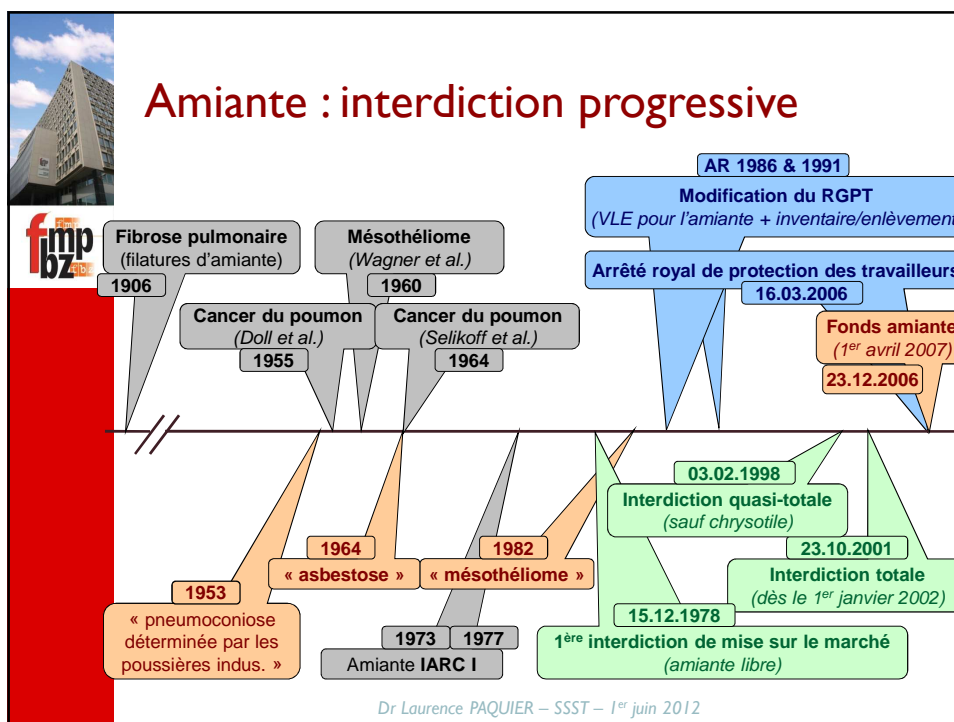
Amiante : interdiction progressive

fmp bz

Fibrose pulmonaire (filatures d'amiante)
1906

Mésothéliome (Wagner et al.)
1960

Cancer du poumon (Doll et al.)
1955

Cancer du poumon (Selikoff et al.)
1964

AR 1986 & 1991
Modification du RGPT
(VLE pour l'amiante + inventaire/enlèvement

Arrêté royal de protection des travailleurs
16.03.2006

Fonds amiante
(1$^{er}$ avril 2007)
23.12.2006

03.02.1998
Interdiction quasi-totale
(sauf chrysotile)

23.10.2001
Interdiction totale
(dès le 1$^{er}$ janvier 2002)

15.12.1978
1$^{ère}$ interdiction de mise sur le marché
(amiante libre)

1953
« pneumoconiose déterminée par les poussières indus. »

1964
« asbestose »

1982
« mésothéliome »

1973 1977
Amiante IARC I

Dr Laurence PAQUIER – SSST – 1$^{er}$ juin 2012